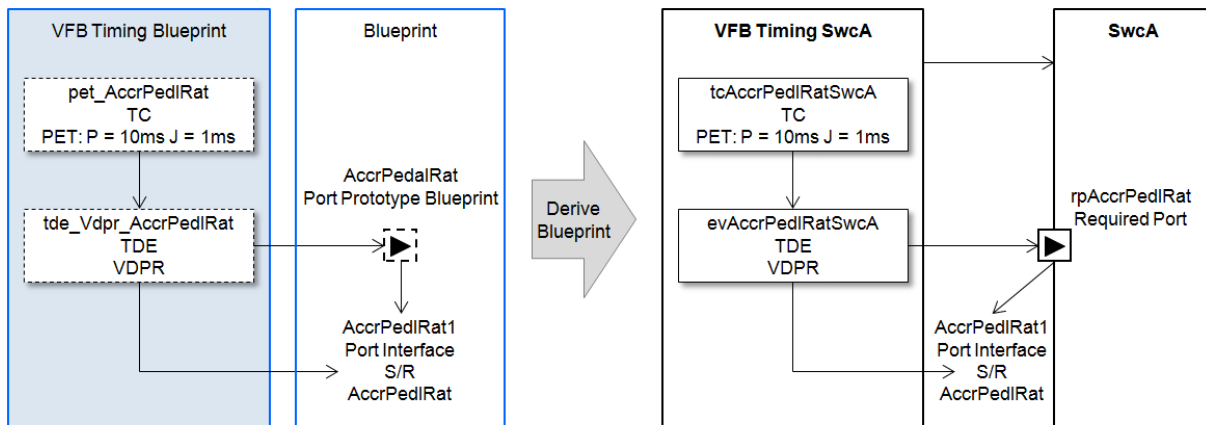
VFB Timing Blueprint

pet_AccrPedlRat
TC
PET: P = 10ms J = 1ms

tde_Vdpr_AccrPedlRat
TDE
VDPR

Blueprint

AccrPedalRat
Port Prototype Blueprint

AccrPedlRat1
Port Interface
S/R
AccrPedlRat

Derive
Blueprint

VFB Timing SwcA

tcAccrPedlRatSwcA
TC
PET: P = 10ms J = 1ms

evAccrPedlRatSwcA
TDE
VDPR

SwcA

rpAccrPedlRat
Required Port

AccrPedlRat1
Port Interface
S/R
AccrPedlRat